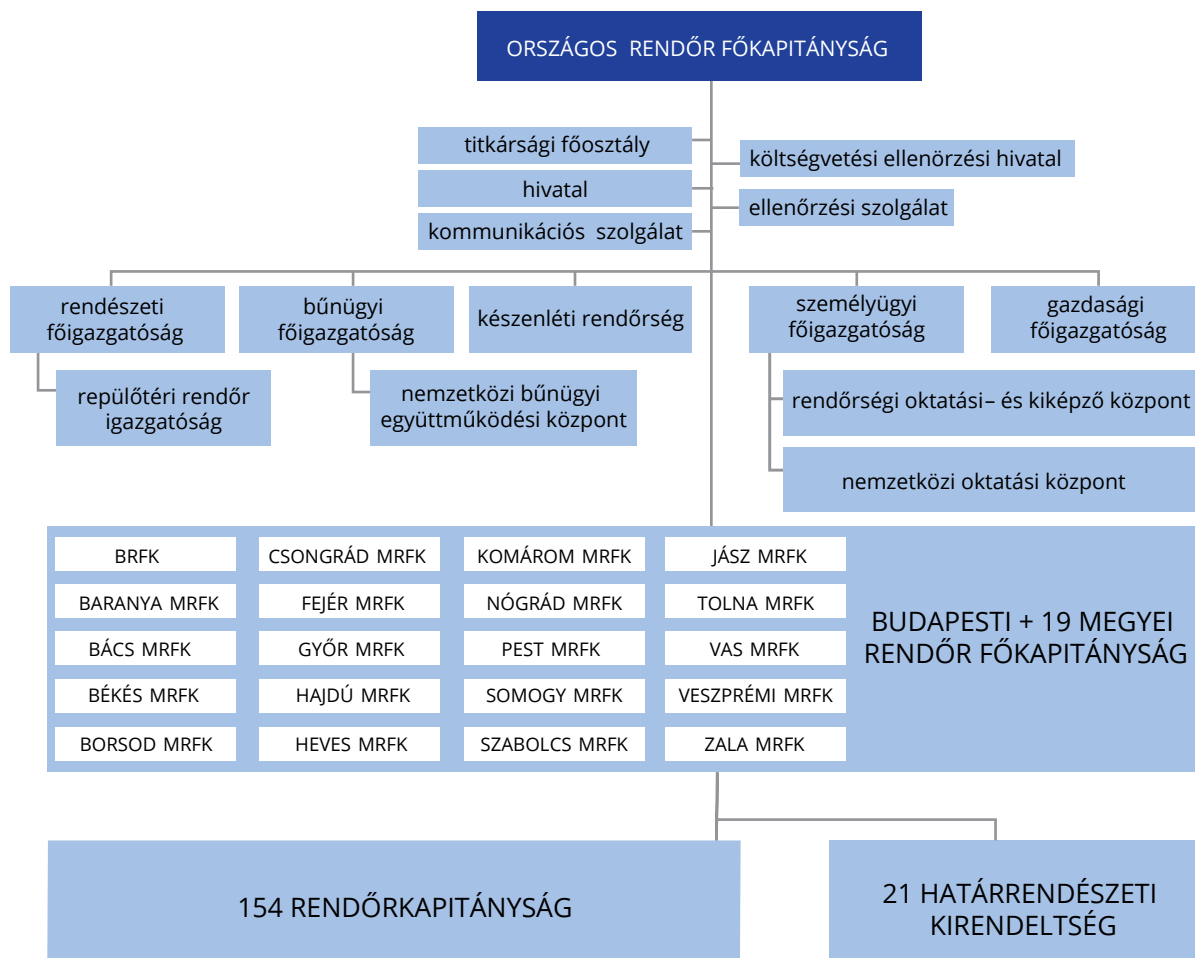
ORSZÁGOS RENDŐR FŐKAPITÁNYSÁG

titkársági főosztály

hivatal

kommunikációs szolgálat

költségvetési ellenörzési hivatal

ellenőrzési szolgálat

rendészeti főigazgatóság

repülőtéri rendőr igazgatóság

bűnügyi főigazgatóság

nemzetközi bűnügyi együttműködési központ

készenléti rendőrség

személyügyi főigazgatóság

rendőrségi oktatási– és kiképző központ

nemzetközi oktatási központ

gazdasági főigazgatóság

| BRFK | CSONGRÁD MRFK | KOMÁROM MRFK | JÁSZ MRFK |
|---|---|---|---|
| BARANYA MRFK | FEJÉR MRFK | NÓGRÁD MRFK | TOLNA MRFK |
| BÁCS MRFK | GYŐR MRFK | PEST MRFK | VAS MRFK |
| BÉKÉS MRFK | HAJDÚ MRFK | SOMOGY MRFK | VESZPRÉMI MRFK |
| BORSOD MRFK | HEVES MRFK | SZABOLCS MRFK | ZALA MRFK |

BUDAPESTI + 19 MEGYEI RENDŐR FŐKAPITÁNYSÁG

154 RENDŐRKAPITÁNYSÁG

21 HATÁRRENDÉSZETI KIRENDELTSÉG